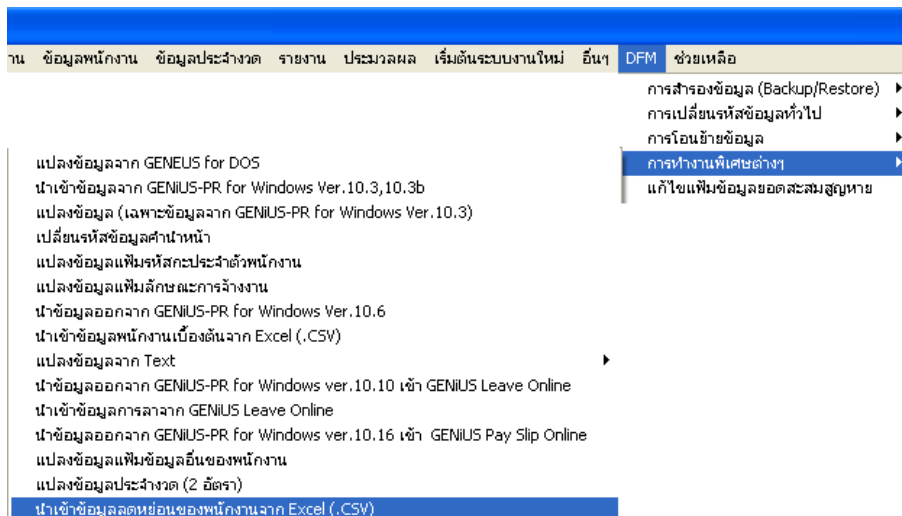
าน ข้อมูลพนักงาน ข้อมูลประจำงวด รายงาน ประมวลผล เริ่มต้นระบบงานใหม่ อื่นๆ DFM ช่วยเหลือ

การสำรองข้อมูล (Backup/Restore)
การเปลี่ยนรหัสข้อมูลทั่วไป
การโอนย้ายข้อมูล
การทำงานพิเศษต่างๆ
แก้ไขแฟ้มข้อมูลยอดสะสมสูญหาย

แปลงข้อมูลจาก GENEUS for DOS
นำเข้าข้อมูลจาก GENiUS-PR for Windows Ver.10.3,10.3b
แปลงข้อมูล (เฉพาะข้อมูลจาก GENiUS-PR for Windows Ver.10.3)
เปลี่ยนรหัสข้อมูลคำนำหน้า
แปลงข้อมูลแฟ้มรหัสกะประจำตัวพนักงาน
แปลงข้อมูลแฟ้มลักษณะการจ้างงาน
นำข้อมูลออกจาก GENiUS-PR for Windows Ver.10.6
นำเข้าข้อมูลพนักงานเบื้องต้นจาก Excel (.CSV)
แปลงข้อมูลจาก Text
นำข้อมูลออกจาก GENiUS-PR for Windows ver.10.10 เข้า GENiUS Leave Online
นำเข้าข้อมูลการลาจาก GENiUS Leave Online
นำข้อมูลออกจาก GENiUS-PR for Windows ver.10.16 เข้า GENiUS Pay Slip Online
แปลงข้อมูลแฟ้มข้อมูลอื่นของพนักงาน
แปลงข้อมูลประจำงวด (2 อัตรา)
นำเข้าข้อมูลลดหย่อนของพนักงานจาก Excel (.CSV)